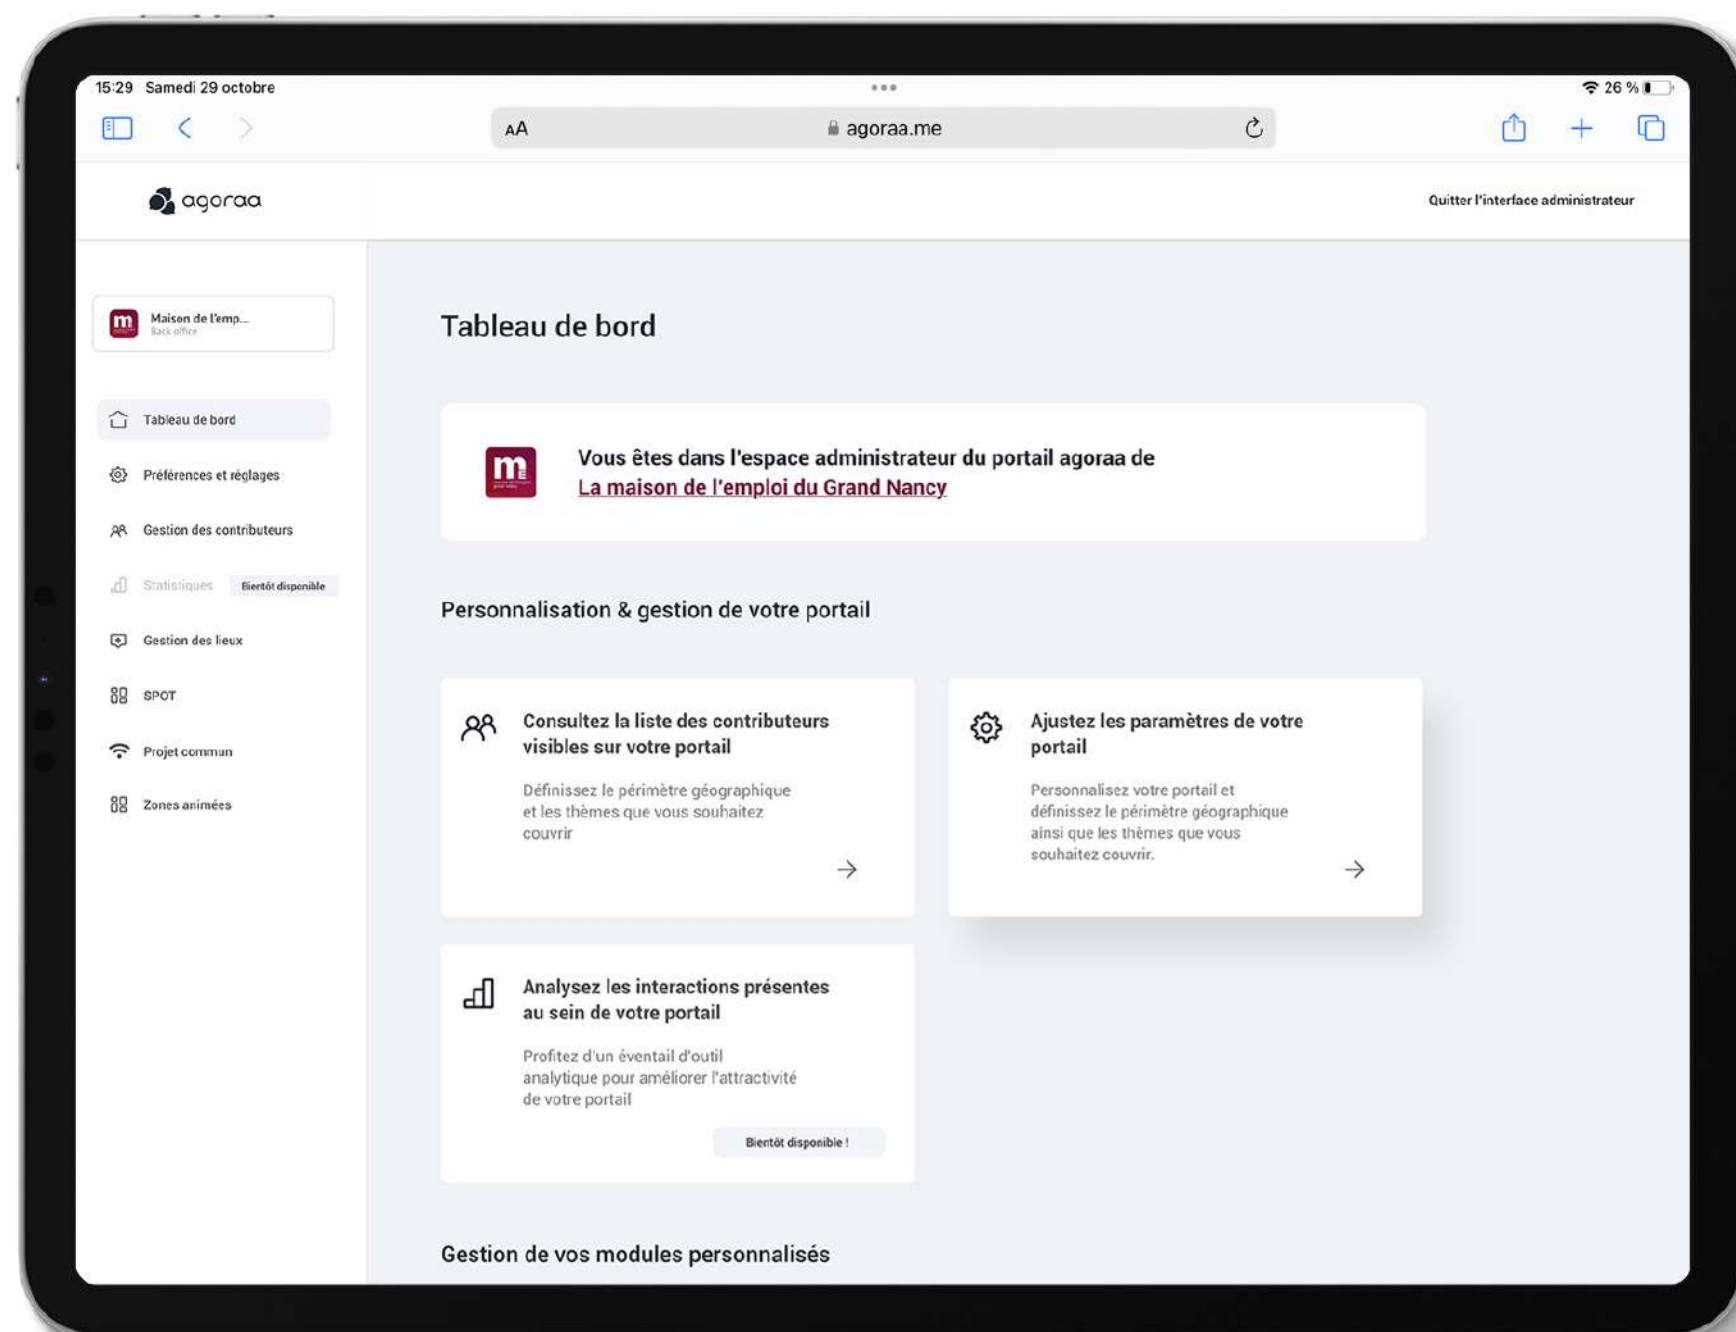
15:29 Samedi 29 octobre

26 %

AA

agoraa.me

agoraa

Quitter l'interface administrateur

m

Maison de l'emp...

Back office

Tableau de bord

Préférences et réglages

Gestion des contributeurs

Statistiques

Bientôt disponible

Gestion des lieux

SPOT

Projet commun

Zones animées

Tableau de bord

Vous êtes dans l'espace administrateur du portail agoraa de
La maison de l'emploi du Grand Nancy

Personnalisation & gestion de votre portail

Consultez la liste des contributeurs visibles sur votre portail

Définissez le périmètre géographique et les thèmes que vous souhaitez couvrir

Ajustez les paramètres de votre portail

Personnalisez votre portail et définissez le périmètre géographique ainsi que les thèmes que vous souhaitez couvrir.

Analysez les interactions présentes au sein de votre portail

Profitez d'un éventail d'outil analytique pour améliorer l'attractivité de votre portail

Bientôt disponible !

Gestion de vos modules personnalisés